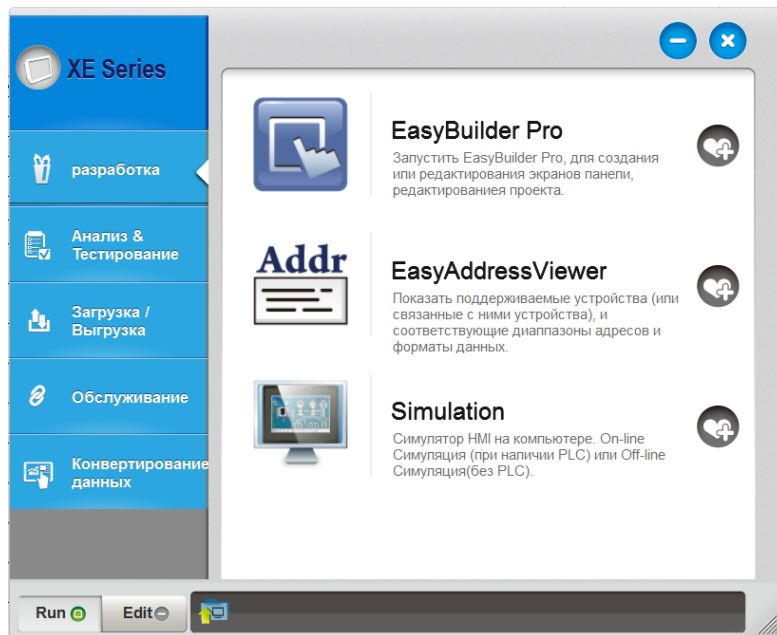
XE Series

разработка

Анализ & Тестирование

Загрузка / Выгрузка

Обслуживание

Конвертирование данных

EasyBuilder Pro

Запустить EasyBuilder Pro, для создания или редактирования экранов панели, редактированиея проекта.

Addr

EasyAddressViewer

Показать поддерживаемые устройства (или связанные с ними устройства), и соответствующие диапазоны адресов и форматы данных.

Simulation

Симулятор HMI на компьютере. On-line Симуляция (при наличии PLC) или Off-line Симуляция(без PLC).

Run

Edit